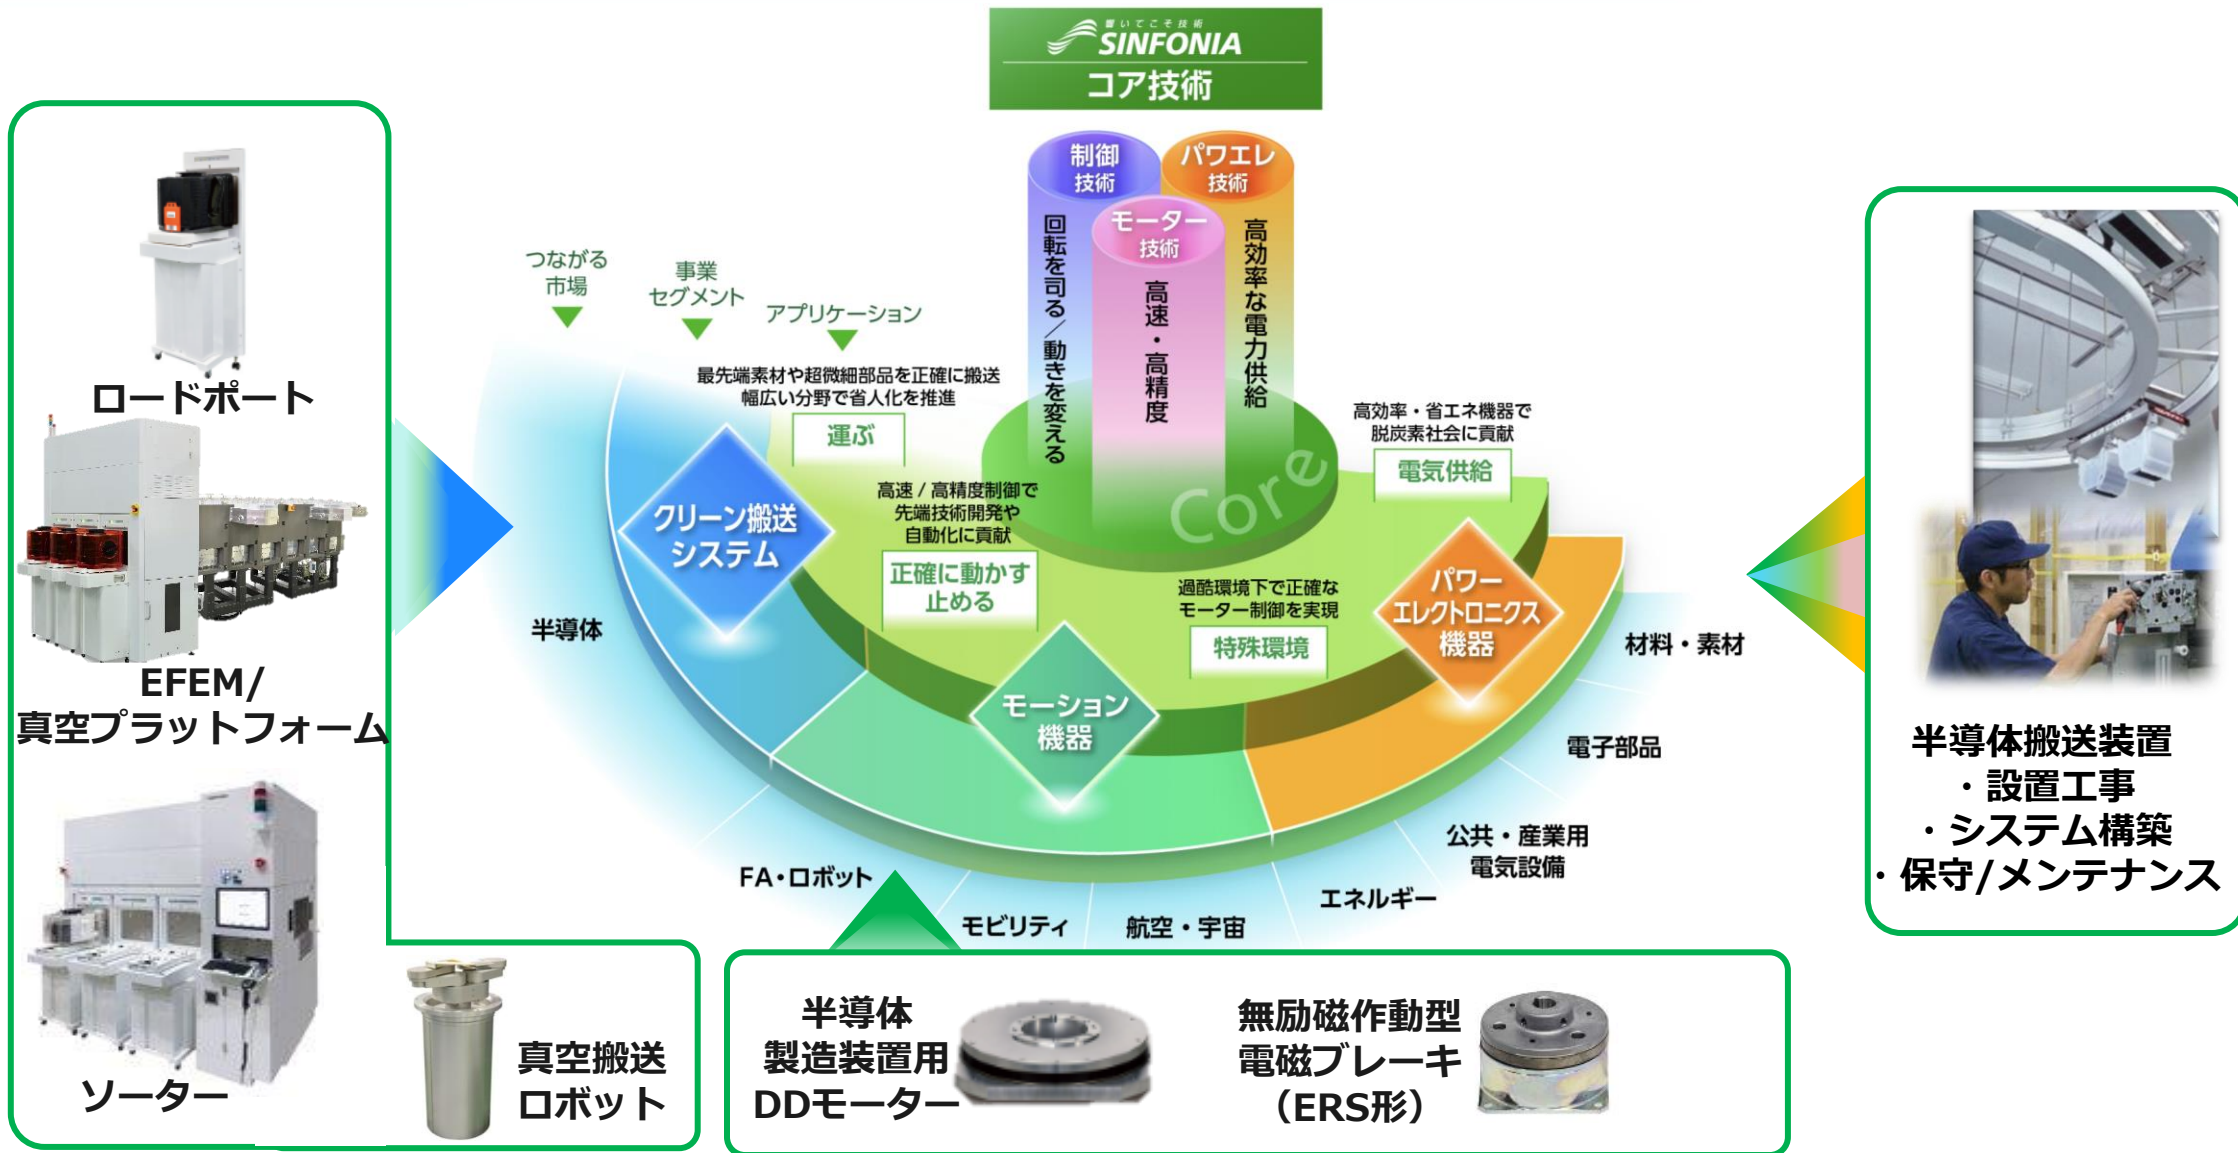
動いてこそ技術
SINFONIA
コア技術

制御技術
パワエレ技術
モーター技術
回転を司る/動きを変える
高速・高精度
高効率な電力供給
Core

つながる市場
事業セグメント
アプリケーション

最先端素材や超微細部品を正確に搬送
幅広い分野で省人化を推進
運ぶ

高速 / 高精度制御で
先端技術開発や
自動化に貢献
正確に動かす
止める

高効率・省エネ機器で
脱炭素社会に貢献
電気供給

過酷環境下で正確な
モーター制御を実現
特殊環境

クリーン搬送システム
モーション機器
パワーエレクトロニクス機器

半導体
材料・素材
電子部品
公共・産業用電気設備
エネルギー
航空・宇宙
モビリティ
FA・ロボット

ロードポート
EFEM/真空プラットフォーム
ソーター
真空搬送ロボット

半導体搬送装置
・設置工事
・システム構築
・保守/メンテナンス

半導体製造装置用DDモーター
無励磁作動型電磁ブレーキ（ERS形）